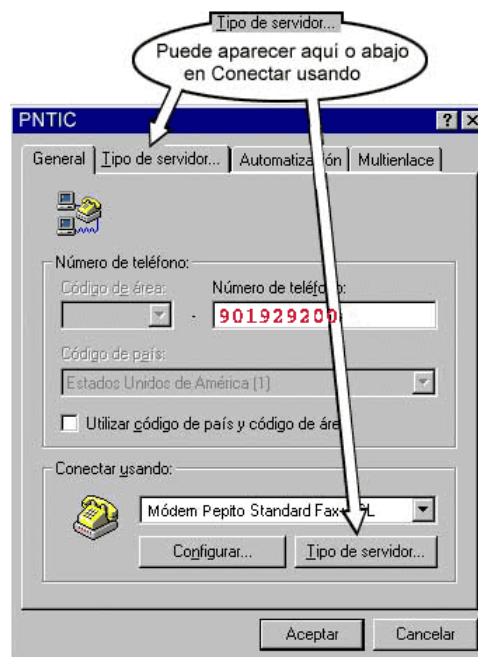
Tipo de servidor...

Puede aparecer aquí o abajo en Conectar usando

PNTIC

?

X

General

Tipo de servidor...

Automatiza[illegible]ón

Multienlace

Número de teléfono:

Código de área:

Número de telé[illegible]o:

901929200

Código de país:

Estados Unidos de América (1)

Utilizar código de país y código de áre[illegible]

Conectar usando:

Módem Pepito Standard Fax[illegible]L

Configurar...

Tipo de servidor...

Aceptar

Cancelar